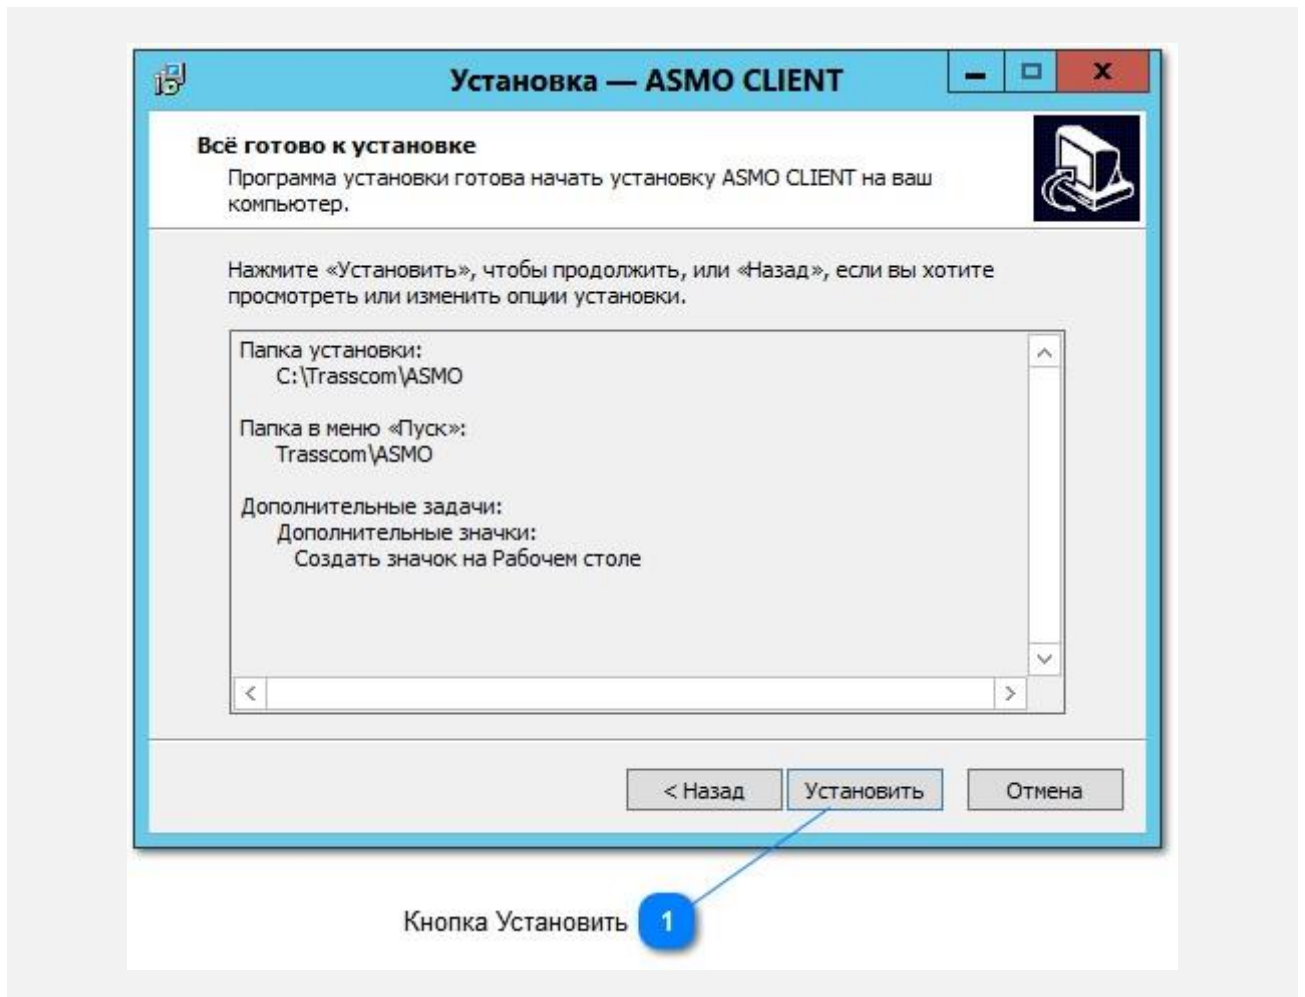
Установка — ASMO CLIENT

Всё готово к установке

Программа установки готова начать установку ASMO CLIENT на ваш компьютер.

Нажмите «Установить», чтобы продолжить, или «Назад», если вы хотите просмотреть или изменить опции установки.

Папка установки:
C:\Trasscom\ASMO

Папка в меню «Пуск»:
Trasscom\ASMO

Дополнительные задачи:
Дополнительные значки:
Создать значок на Рабочем столе

< Назад
Установить
Отмена

Кнопка Установить
1